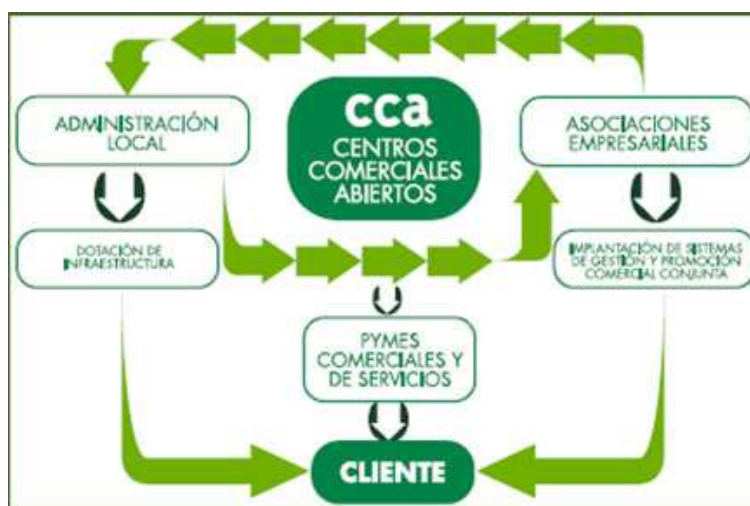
ADMINISTRACIÓN LOCAL

cca
CENTROS COMERCIALES ABIERTOS

ASOCIACIONES EMPRESARIALES

DOTACIÓN DE INFRAESTRUCTURA

IMPLANTACIÓN DE SISTEMAS DE GESTIÓN Y PROMOCIÓN COMERCIAL CONJUNTA

PYMES COMERCIALES Y DE SERVICIOS

CLIENTE